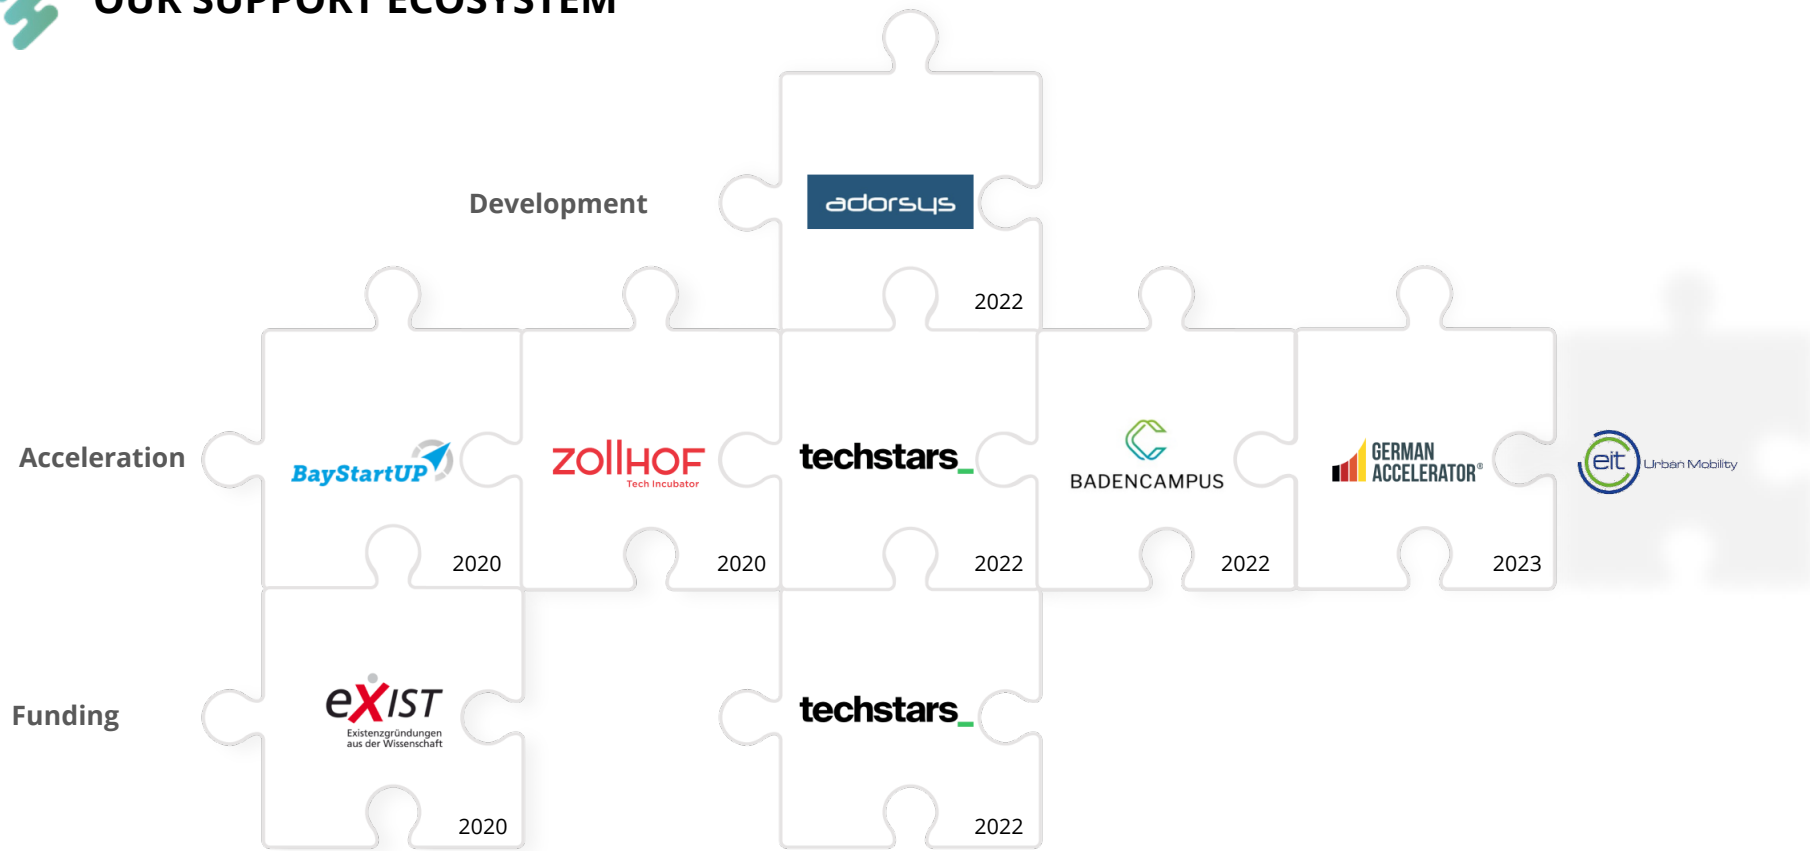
OUR SUPPORT ECOSYSTEM

Development

adorsys

2022

Acceleration

BayStartUP

2020

ZOLLHOF Tech Incubator

2020

techstars_

2022

BADENCAMPUS

2022

GERMAN ACCELERATOR®

2023

eit Urban Mobility

Funding

eXIST Existenzgründungen aus der Wissenschaft

2020

techstars_

2022